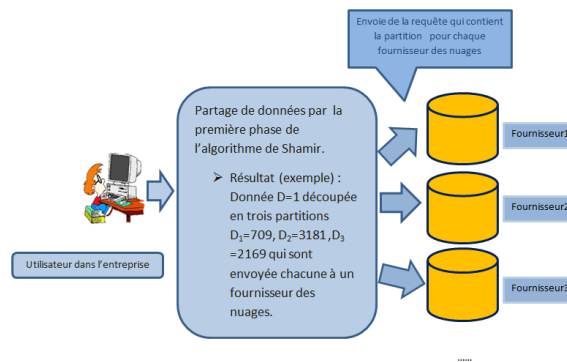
Envoie de la requête qui contient la partition pour chaque fournisseur des nuages

Partage de données par la première phase de l'algorithme de Shamir.

➢ Résultat (exemple) : Donnée D=1 découpée en trois partitions $D_1$=709, $D_2$=3181, $D_3$ =2169 qui sont envoyée chacune à un fournisseur des nuages.

Fournisseur1

Fournisseur2

Fournisseur3

Utilisateur dans l'entreprise